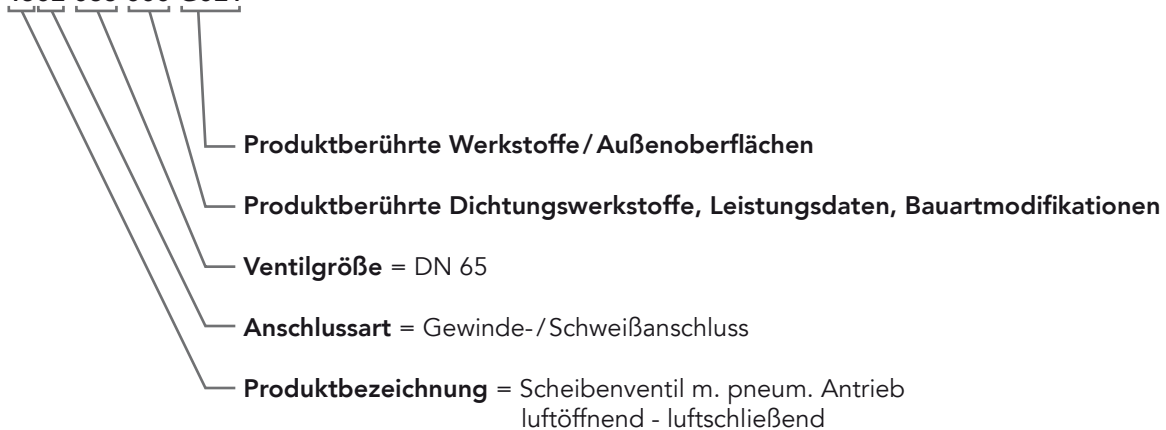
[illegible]

Produktberührte Werkstoffe / Außenoberflächen

Produktberührte Dichtungswerkstoffe, Leistungsdaten, Bauartmodifikationen

Ventilgröße = DN 65

Anschlussart = Gewinde- / Schweißanschluss

Produktbezeichnung = Scheibenventil m. pneum. Antrieb luftöffnend - luftschließend